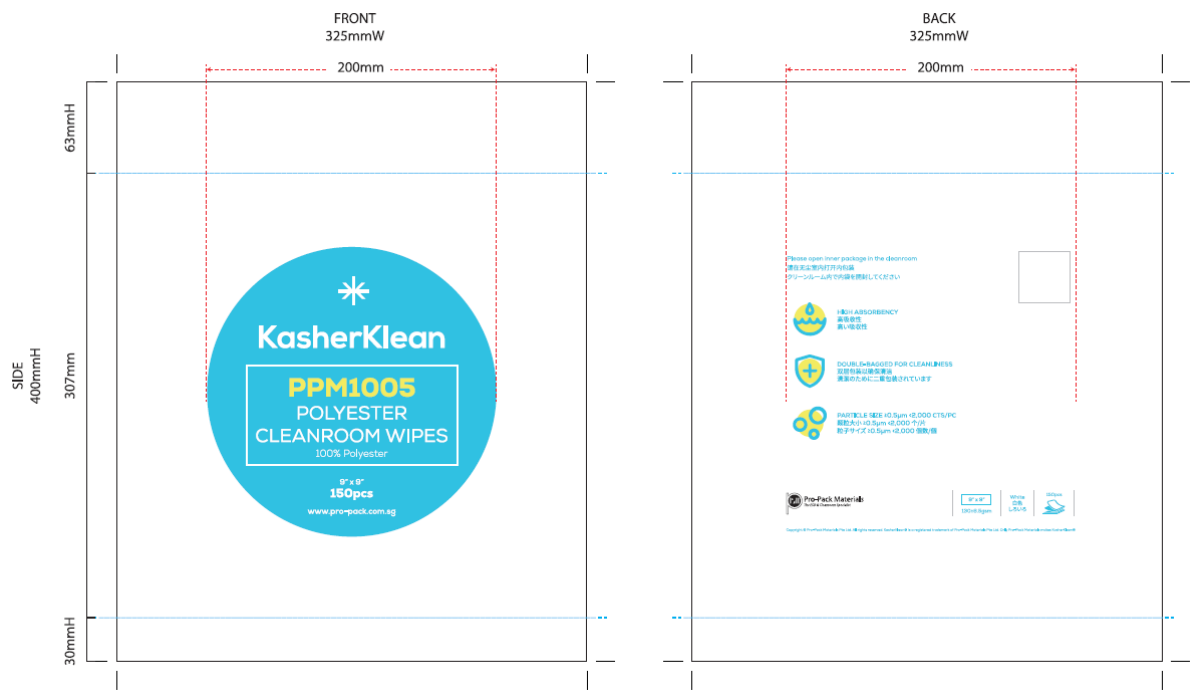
FRONT
325mmW

200mm

SIDE
400mmH

63mmH

307mmH

30mmH

KasherKlean

PPM1005
POLYESTER
CLEANROOM WIPES
100% Polyester

9" x 9"
150pcs

www.pro-pack.com.sg

BACK
325mmW

200mm

Please open inner package in the cleanroom
请在无尘室内打开内包装
クリーンルーム内で内袋を開封してください

HIGH ABSORBENCY
高吸收性
高い吸収性

DOUBLE-BAGGED FOR CLEANLINESS
双层包装以确保清洁
清潔のために二重包装されています

PARTICLE SIZE ≥0.5μm <2,000 CTS/PC
颗粒大小 ≥0.5μm <2,000 个/片
粒子サイズ ≥0.5μm <2,000 個数/個

Pro-Pack Materials

9" x 9"

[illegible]

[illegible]

150pcs

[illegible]